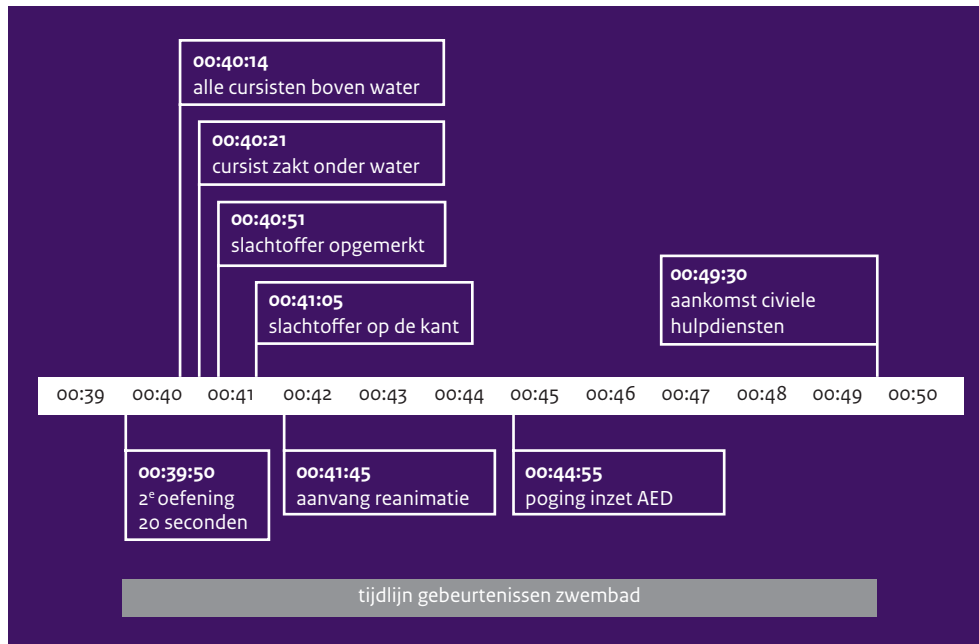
**00:40:14**
alle cursisten boven water

**00:40:21**
cursist zakt onder water

**00:40:51**
slachtoffer opgemerkt

**00:41:05**
slachtoffer op de kant

**00:49:30**
aankomst civiele hulpdiensten

00:39 00:40 00:41 00:42 00:43 00:44 00:45 00:46 00:47 00:48 00:49 00:50

**00:39:50**
2$^e$ oefening 20 seconden

**00:41:45**
aanvang reanimatie

**00:44:55**
poging inzet AED

tijdlijn gebeurtenissen zwembad